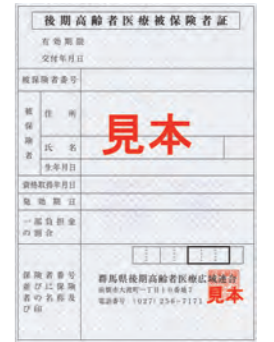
後期高齢者医療被保険者証

有効期限
交付年月日

被保険者番号

被保険者 住所

氏名

生年月日

資格取得年月日

発効期日

一部負担金の割合

見本

保険者番号並びに保険者の名称及び印

群馬県後期高齢者医療広域連合
前橋市大渡町一丁目10番地7
電話番号 (027) 256-7171

見本